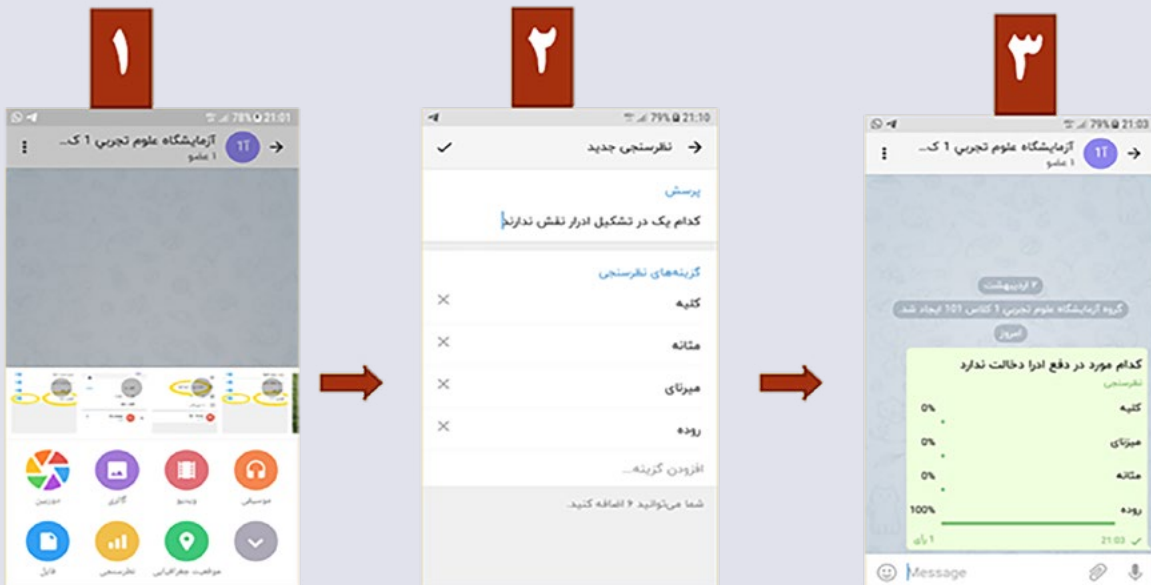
۱

78% 21:01

آزمایشگاه علوم تجربی 1 ک...

1 عضو

1T

دوربین

گالری

ویدیو

موسیقی

فایل

نظرسنجی

موقعیت جغرافیایی

۲

79% 21:10

نظرسنجی جدید

پرسش

کدام یک در تشکیل ادرار نقش ندارند

گزینه‌های نظرسنجی

کلیه

مثانه

میزنای

روده

افزودن گزینه...

شما می‌توانید ۶ اضافه کنید.

۳

79% 21:03

آزمایشگاه علوم تجربی 1 ک...

1 عضو

1T

۳ اردیبهشت

گروه آزمایشگاه علوم تجربی 1 کلاس 101 ایجاد شد.

امروز

کدام مورد در دفع ادرا دخالت ندارد

نظرسنجی

0% کلیه

0% میزنای

0% مثانه

100% روده

1 رای

21:03

Message